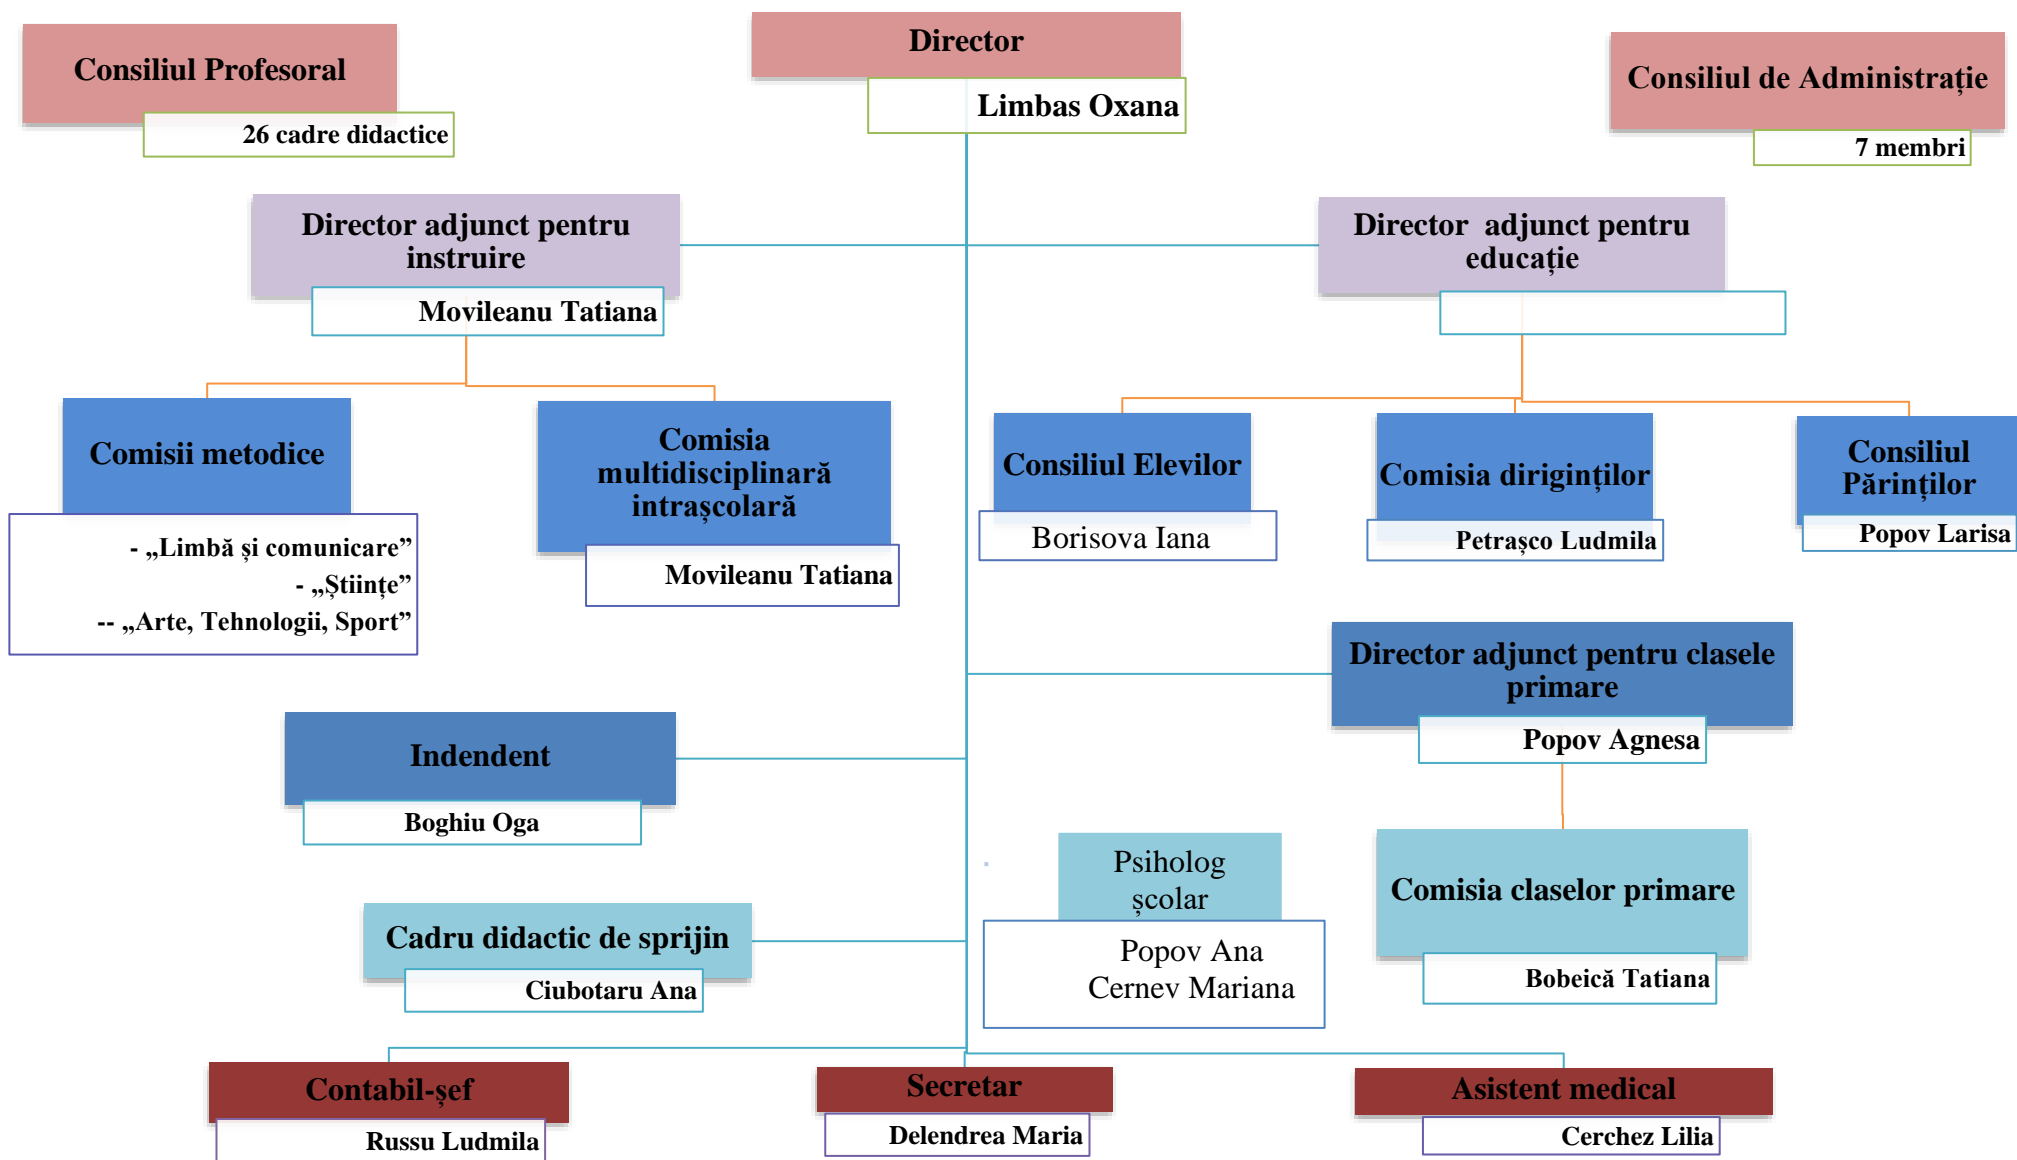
Consiliul Profesoral
26 cadre didactice

Director
Limbas Oxana

Consiliul de Administrație
7 membri

Director adjunct pentru instruire
Movileanu Tatiana

Director adjunct pentru educație

Comisii metodice
- „Limbă și comunicare”
- „Științe”
-- „Arte, Tehnologii, Sport”

Comisia multidisciplinară intrașcolară
Movileanu Tatiana

Consiliul Elevilor
Borisova Iana

Comisia diriginților
Petrașco Ludmila

Consiliul Părinților
Popov Larisa

Director adjunct pentru clasele primare
Popov Agnesa

Indendent
Boghiu Oga

Psiholog școlar
Popov Ana
Cernev Mariana

Comisia claselor primare
Bobeică Tatiana

Cadru didactic de sprijin
Ciubotaru Ana

Contabil-șef
Russu Ludmila

Secretar
Delendrea Maria

Asistent medical
Cerchez Lilia